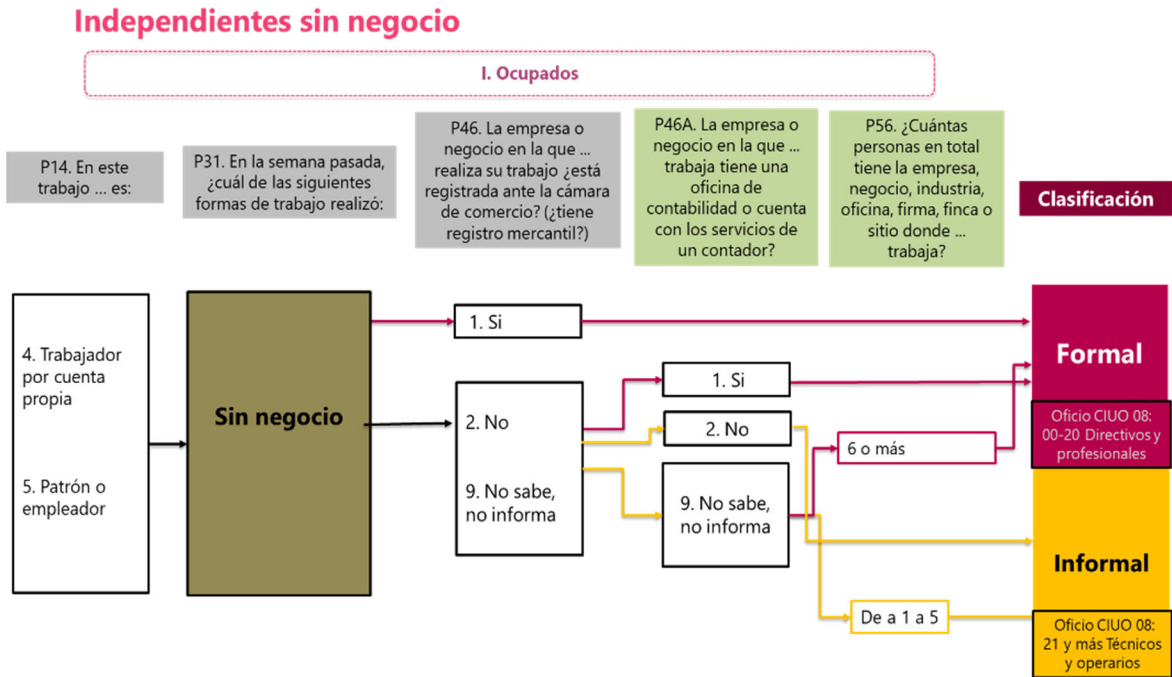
Independientes sin negocio

I. Ocupados

P14. En este trabajo … es:

P31. En la semana pasada, ¿cuál de las siguientes formas de trabajo realizó:

P46. La empresa o negocio en la que … realiza su trabajo ¿está registrada ante la cámara de comercio? (¿tiene registro mercantil?)

P46A. La empresa o negocio en la que … trabaja tiene una oficina de contabilidad o cuenta con los servicios de un contador?

P56. ¿Cuántas personas en total tiene la empresa, negocio, industria, oficina, firma, finca o sitio donde … trabaja?

Clasificación

4. Trabajador por cuenta propia

5. Patrón o empleador

Sin negocio

1. Si

2. No

9. No sabe, no informa

1. Si

2. No

9. No sabe, no informa

6 o más

De a 1 a 5

Formal

Oficio CIUO 08: 00-20 Directivos y profesionales

Informal

Oficio CIUO 08: 21 y más Técnicos y operarios